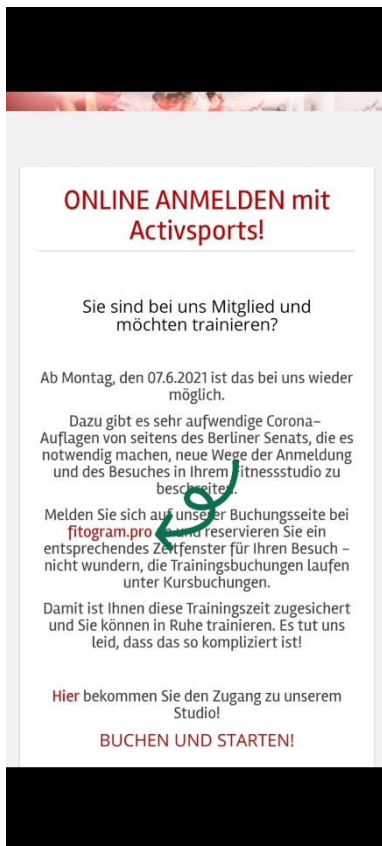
ONLINE ANMELDEN mit Activsports!

Sie sind bei uns Mitglied und möchten trainieren?

Ab Montag, den 07.6.2021 ist das bei uns wieder möglich.

Dazu gibt es sehr aufwendige Corona-Auflagen von seitens des Berliner Senats, die es notwendig machen, neue Wege der Anmeldung und des Besuches in Ihrem Fitnessstudio zu beschreiten.

Melden Sie sich auf unserer Buchungsseite bei fitogram.pro an und reservieren Sie ein entsprechendes Zeitfenster für Ihren Besuch - nicht wundern, die Trainingsbuchungen laufen unter Kursbuchungen.

Damit ist Ihnen diese Trainingszeit zugesichert und Sie können in Ruhe trainieren. Es tut uns leid, dass das so kompliziert ist!

Hier bekommen Sie den Zugang zu unserem Studio!

BUCHEN UND STARTEN!